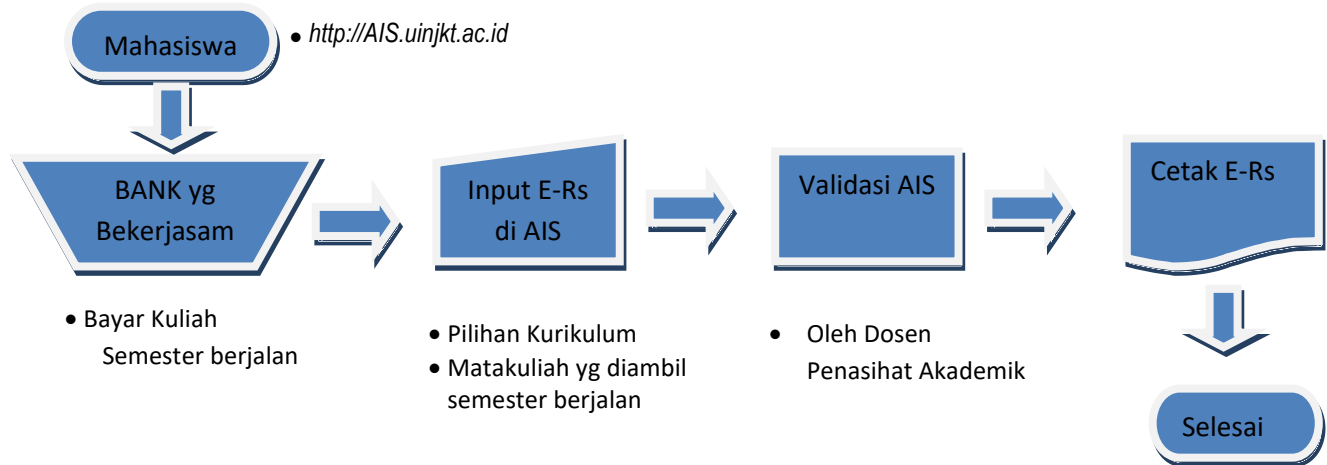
Mahasiswa

• http://AIS.uinjkt.ac.id

BANK yg Bekerjasam

Input E-Rs di AIS

Validasi AIS

Cetak E-Rs

• Bayar Kuliah Semester berjalan

• Pilihan Kurikulum
• Matakuliah yg diambil semester berjalan

• Oleh Dosen Penasihat Akademik

Selesai